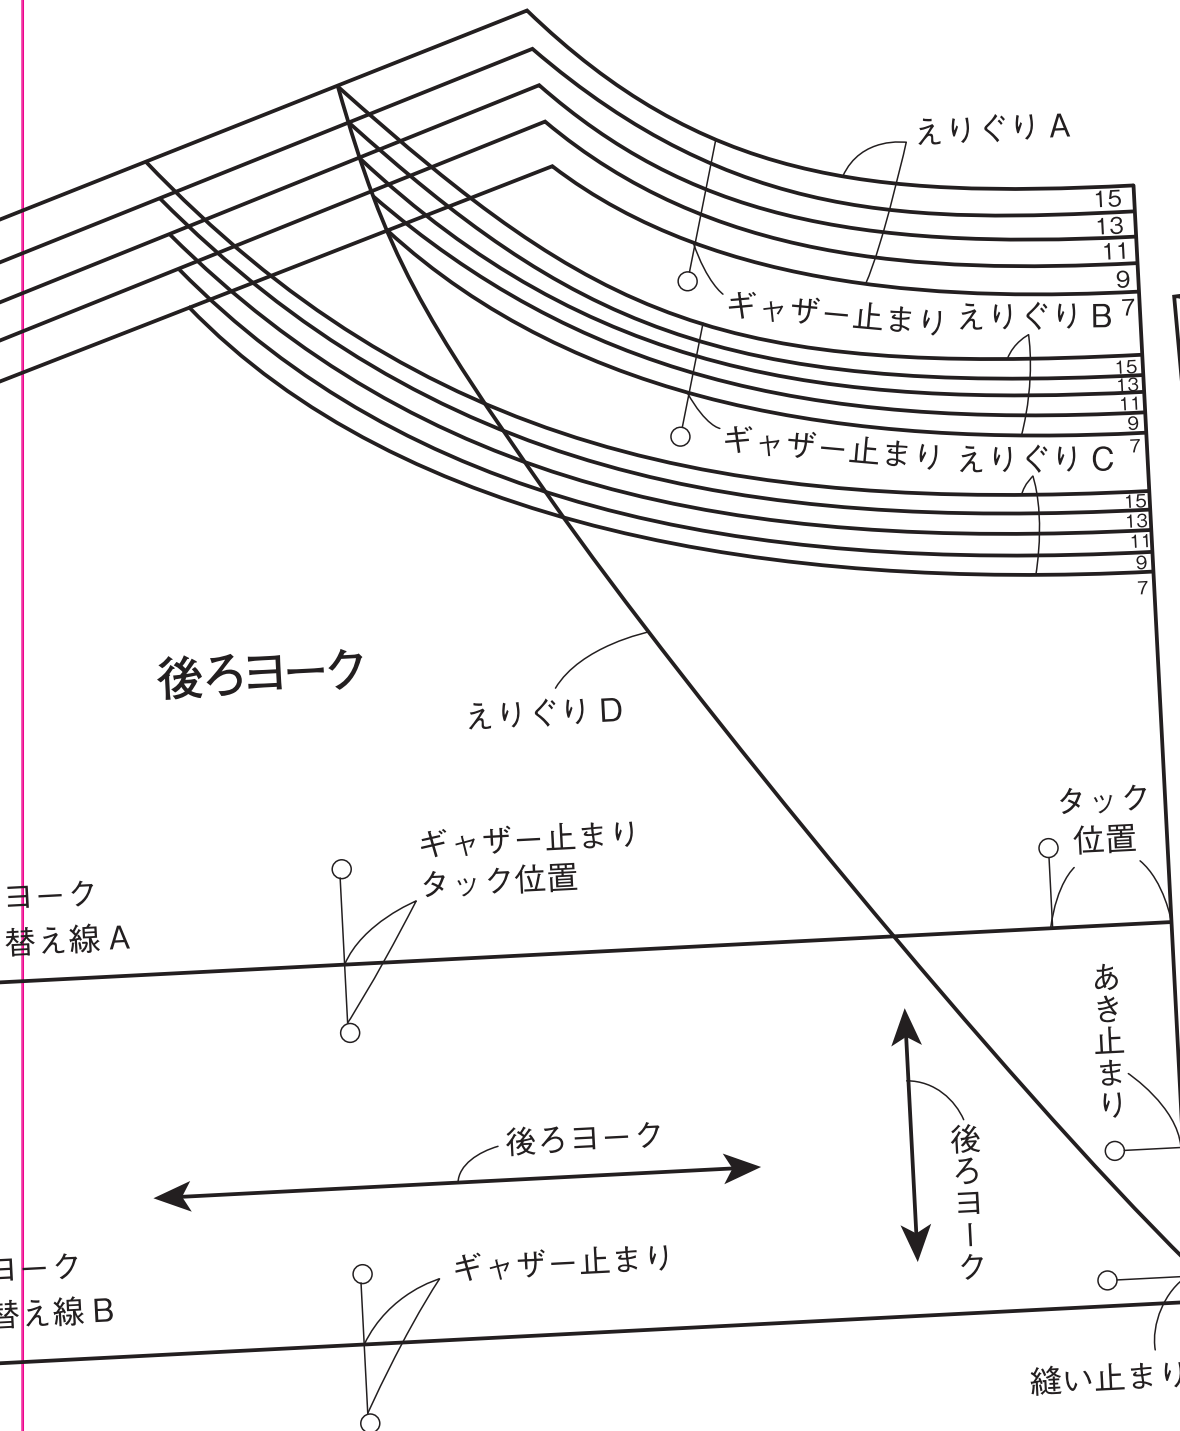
えりぐり A

15
13
11
9
7

ギャザー止まり えりぐり B

15
13
11
9
7

ギャザー止まり えりぐり C

15
13
11
9
7

後ろヨーク

えりぐり D

タック
位置

ギャザー止まり
タック位置

ヨーク
替え線 A

あき止まり

後ろヨーク

後ろヨーク

ヨーク
替え線 B

ギャザー止まり

縫い止まり